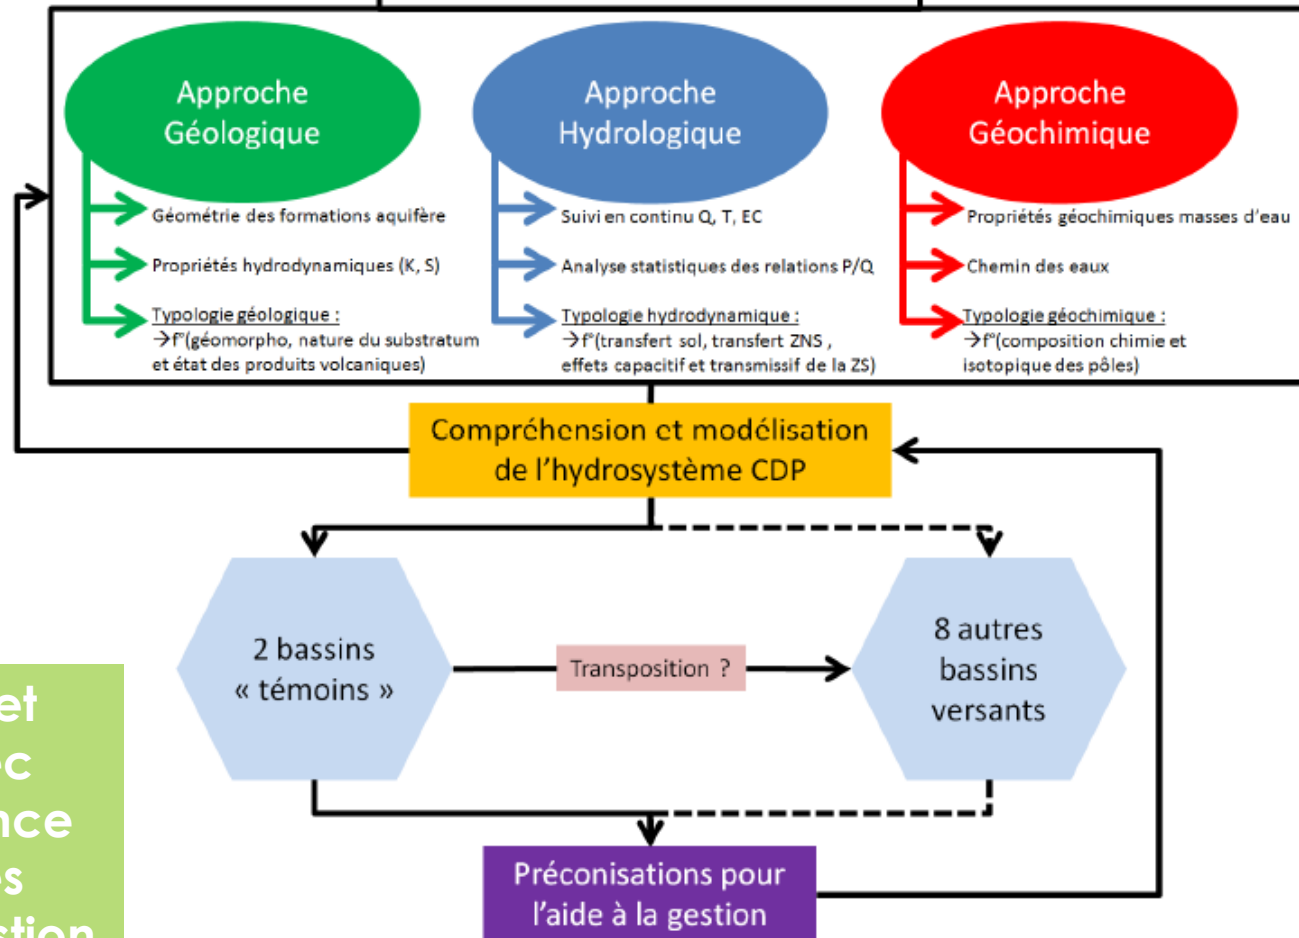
Approche Géologique

Géométrie des formations aquifère

Propriétés hydrodynamiques (K, S)

Typologie géologique :
→f°(géomorpho, nature du substratum et état des produits volcaniques)

Approche Hydrologique

Suivi en continu Q, T, EC

Analyse statistiques des relations P/Q

Typologie hydrodynamique :
→f°(transfert sol, transfert ZNS , effets capacitif et transmissif de la ZS)

Approche Géochimique

Propriétés géochimiques masses d'eau

Chemin des eaux

Typologie géochimique :
→f°(composition chimie et isotopique des pôles)

Compréhension et modélisation de l'hydrosystème CDP

2 bassins « témoins »

Transposition ?

8 autres bassins versants

Préconisations pour l'aide à la gestion

et
c
nce
s
stion